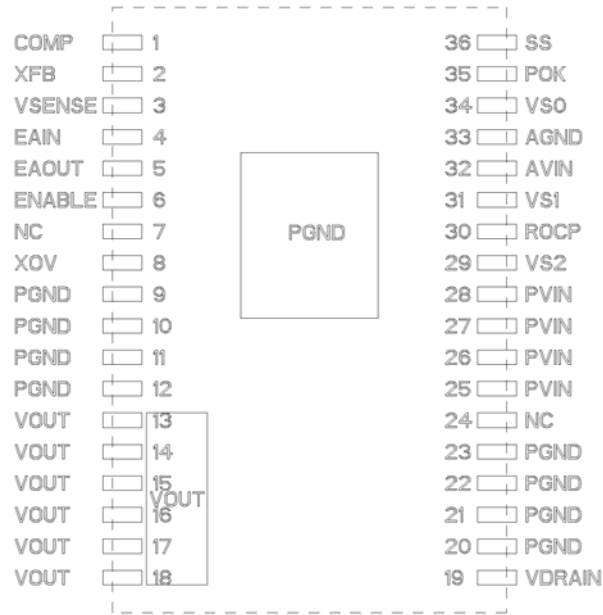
COMP 1
XFB 2
VSENSE 3
EAIN 4
EAOUT 5
ENABLE 6
NC 7
XOV 8
PGND 9
PGND 10
PGND 11
PGND 12
VOUT 13
VOUT 14
VOUT 15
VOUT 16
VOUT 17
VOUT 18

PGND

VOUT

36 SS
35 POK
34 VS0
33 AGND
32 AVIN
31 VS1
30 ROCP
29 VS2
28 PVIN
27 PVIN
26 PVIN
25 PVIN
24 NC
23 PGND
22 PGND
21 PGND
20 PGND
19 VDRAIN